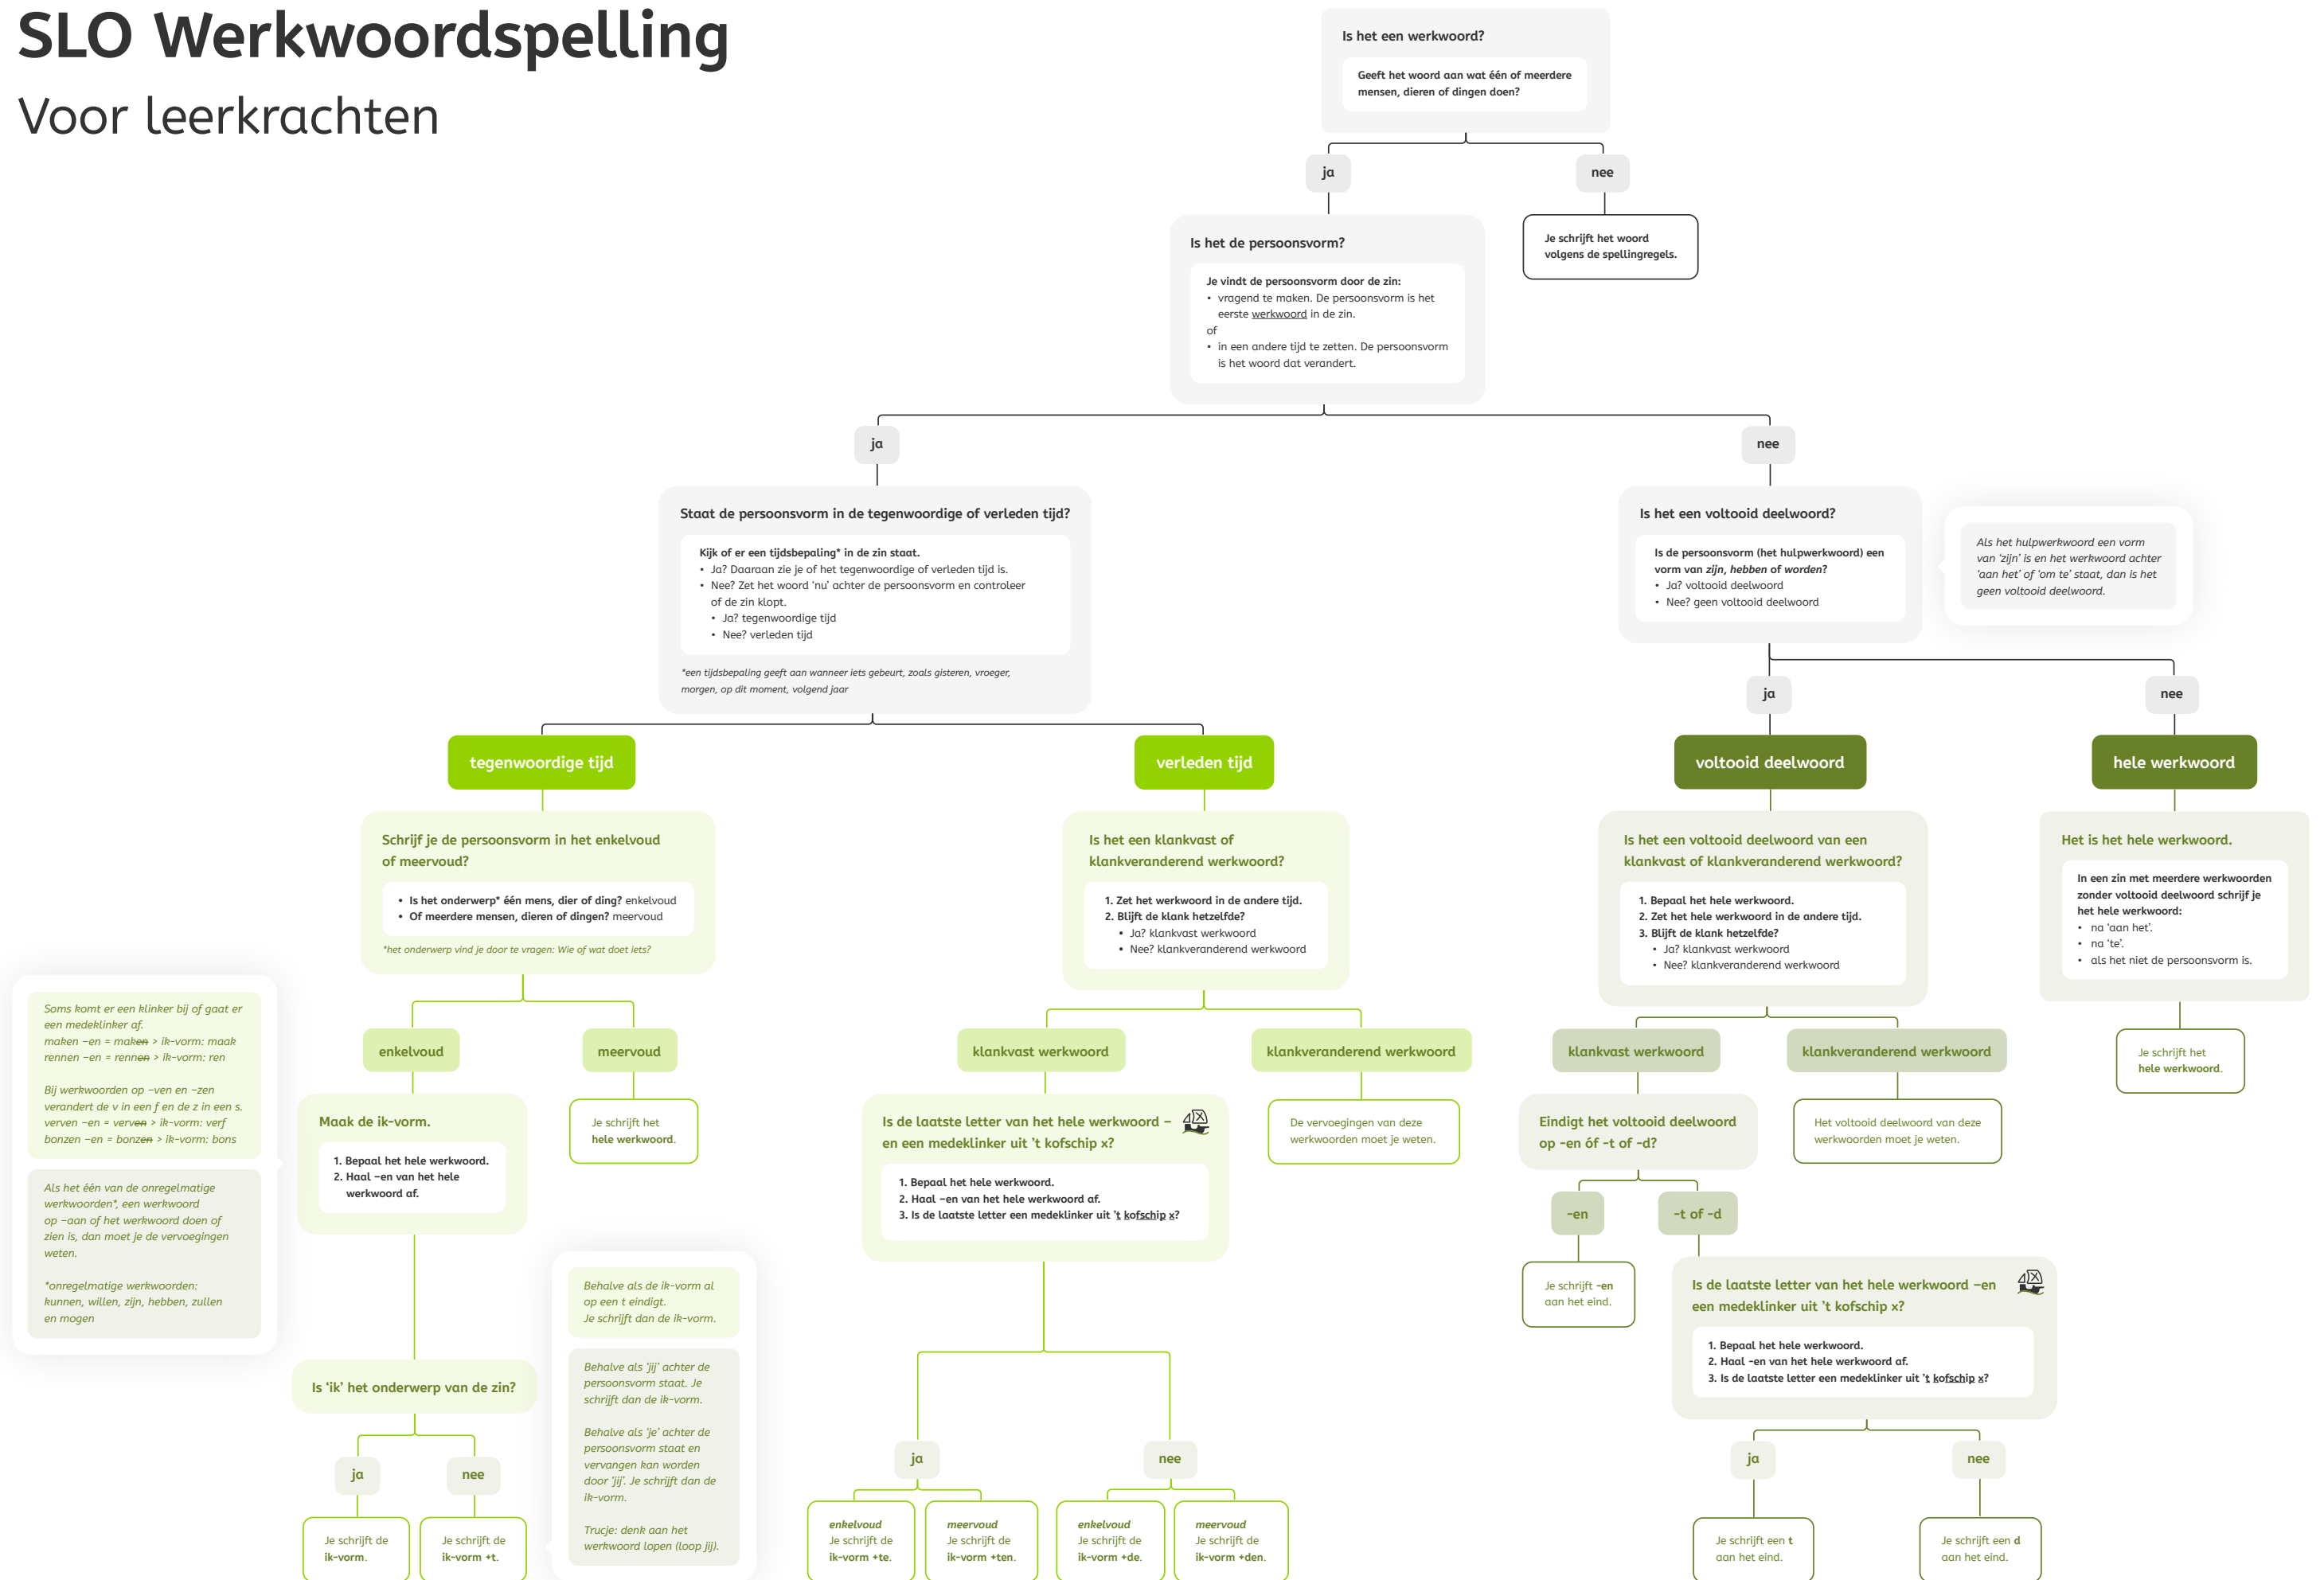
SLO Werkwoordspelling

Voor leerkrachten

Is het een werkwoord?

Geeft het woord aan wat één of meerdere mensen, dieren of dingen doen?

ja

nee

Je schrijft het woord volgens de spellingregels.

Is het de persoonsvorm?

Je vindt de persoonsvorm door de zin:
• vragend te maken. De persoonsvorm is het eerste werkwoord in de zin.
of
• in een andere tijd te zetten. De persoonsvorm is het woord dat verandert.

ja

nee

Staat de persoonsvorm in de tegenwoordige of verleden tijd?

Kijk of er een tijdsbepaling* in de zin staat.
• Ja? Daaraan zie je of het tegenwoordige of verleden tijd is.
• Nee? Zet het woord 'nu' achter de persoonsvorm en controleer of de zin klopt.
  • Ja? tegenwoordige tijd
  • Nee? verleden tijd

*een tijdsbepaling geeft aan wanneer iets gebeurt, zoals gisteren, vroeger, morgen, op dit moment, volgend jaar

Is het een voltooid deelwoord?

Is de persoonsvorm (het hulpwerkwoord) een vorm van zijn, hebben of worden?
• Ja? voltooid deelwoord
• Nee? geen voltooid deelwoord

Als het hulpwerkwoord een vorm van 'zijn' is en het werkwoord achter 'aan het' of 'om te' staat, dan is het geen voltooid deelwoord.

ja

nee

tegenwoordige tijd

verleden tijd

voltooid deelwoord

hele werkwoord

Schrijf je de persoonsvorm in het enkelvoud of meervoud?

• Is het onderwerp* één mens, dier of ding? enkelvoud
• Of meerdere mensen, dieren of dingen? meervoud

*het onderwerp vind je door te vragen: Wie of wat doet iets?

Is het een klankvast of klankveranderend werkwoord?

1. Zet het werkwoord in de andere tijd.
2. Blijft de klank hetzelfde?
  • Ja? klankvast werkwoord
  • Nee? klankveranderend werkwoord

Is het een voltooid deelwoord van een klankvast of klankveranderend werkwoord?

1. Bepaal het hele werkwoord.
2. Zet het hele werkwoord in de andere tijd.
3. Blijft de klank hetzelfde?
  • Ja? klankvast werkwoord
  • Nee? klankveranderend werkwoord

Het is het hele werkwoord.

In een zin met meerdere werkwoorden zonder voltooid deelwoord schrijf je het hele werkwoord:
• na 'aan het'.
• na 'te'.
• als het niet de persoonsvorm is.

Soms komt er een klinker bij of gaat er een medeklinker af.
maken –en = maken > ik-vorm: maak
rennen –en = rennen > ik-vorm: ren

Bij werkwoorden op –ven en –zen verandert de v in een f en de z in een s.
verven –en = verven > ik-vorm: verf
bonzen –en = bonzen > ik-vorm: bons

Als het één van de onregelmatige werkwoorden*, een werkwoord op –aan of het werkwoord doen of zien is, dan moet je de vervoegingen weten.

*onregelmatige werkwoorden: kunnen, willen, zijn, hebben, zullen en mogen

enkelvoud

meervoud

klankvast werkwoord

klankveranderend werkwoord

klankvast werkwoord

klankveranderend werkwoord

Je schrijft het hele werkwoord.

Maak de ik-vorm.

1. Bepaal het hele werkwoord.
2. Haal –en van het hele werkwoord af.

Je schrijft het hele werkwoord.

Is de laatste letter van het hele werkwoord – en een medeklinker uit 't kofschip x?

1. Bepaal het hele werkwoord.
2. Haal –en van het hele werkwoord af.
3. Is de laatste letter een medeklinker uit 't kofschip x?

De vervoegingen van deze werkwoorden moet je weten.

Eindigt het voltooid deelwoord op –en óf –t of –d?

Het voltooid deelwoord van deze werkwoorden moet je weten.

-en

-t of -d

Je schrijft -en aan het eind.

Is de laatste letter van het hele werkwoord –en een medeklinker uit 't kofschip x?

1. Bepaal het hele werkwoord.
2. Haal –en van het hele werkwoord af.
3. Is de laatste letter een medeklinker uit 't kofschip x?

Behalve als de ik-vorm al op een t eindigt. Je schrijft dan de ik-vorm.

Behalve als 'jij' achter de persoonsvorm staat. Je schrijft dan de ik-vorm.

Behalve als 'je' achter de persoonsvorm staat en vervangen kan worden door 'jij'. Je schrijft dan de ik-vorm.

Trucje: denk aan het werkwoord lopen (loop jij).

Is 'ik' het onderwerp van de zin?

ja

nee

Je schrijft de ik-vorm.

Je schrijft de ik-vorm +t.

ja

nee

enkelvoud
Je schrijft de ik-vorm +te.

meervoud
Je schrijft de ik-vorm +ten.

enkelvoud
Je schrijft de ik-vorm +de.

meervoud
Je schrijft de ik-vorm +den.

ja

nee

Je schrijft een t aan het eind.

Je schrijft een d aan het eind.